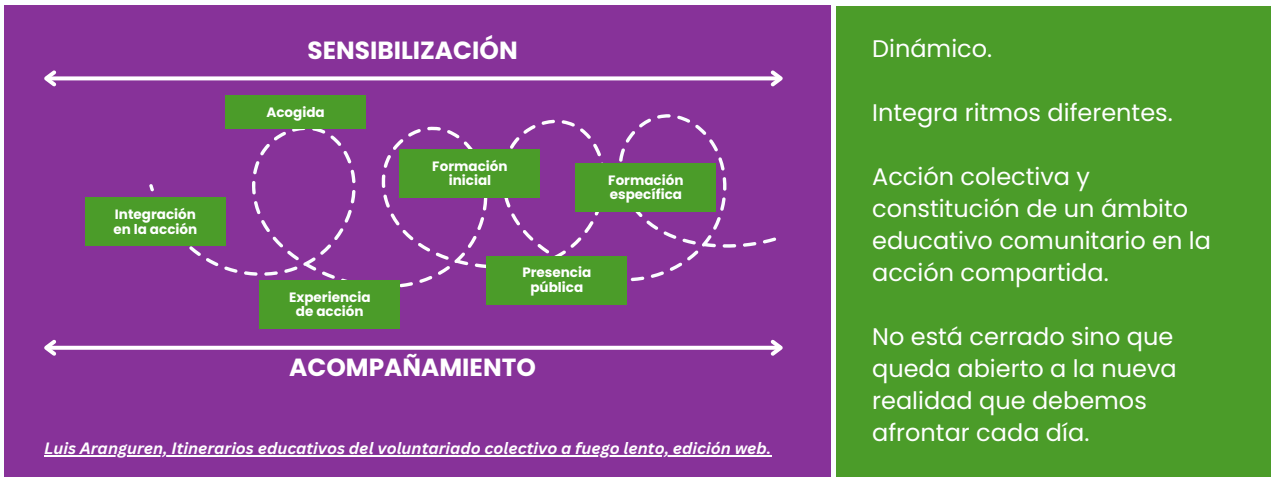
SENSIBILIZACIÓN

Acogida

Integración en la acción

Formación inicial

Formación específica

Experiencia de acción

Presencia pública

ACOMPAÑAMIENTO

Luis Aranguren, Itinerarios educativos del voluntariado colectivo a fuego lento, edición web.

Dinámico.

Integra ritmos diferentes.

Acción colectiva y constitución de un ámbito educativo comunitario en la acción compartida.

No está cerrado sino que queda abierto a la nueva realidad que debemos afrontar cada día.